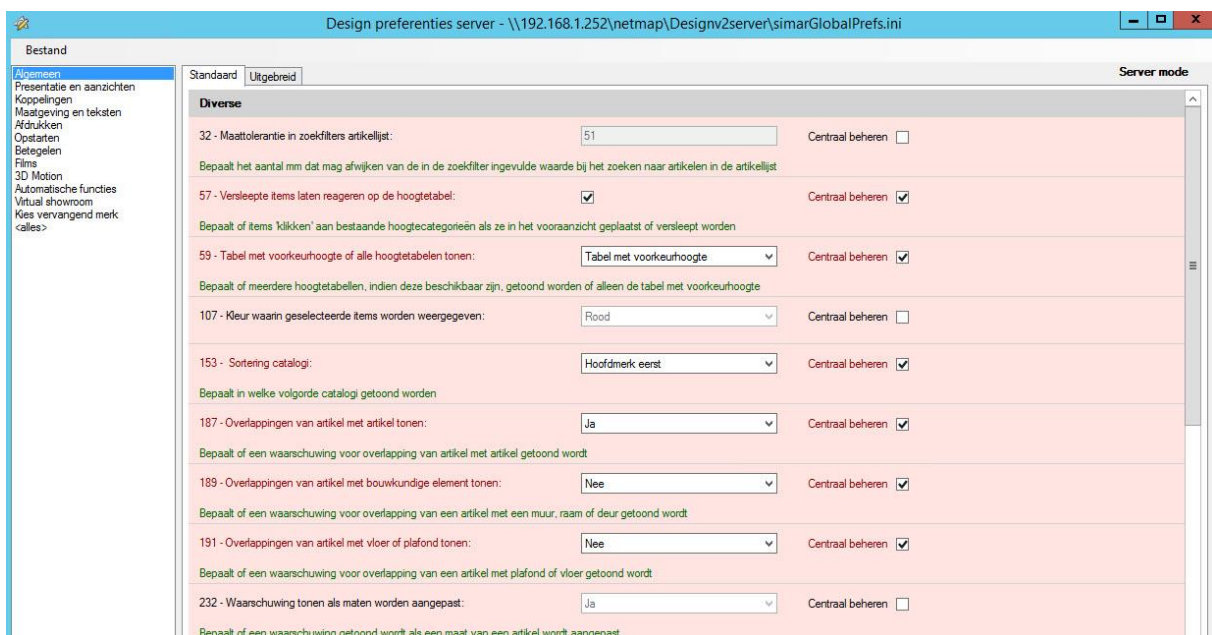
Design preferenties server - \\192.168.1.252\netmap\Designv2server\simarGlobalPrefs.ini

Bestand

Algemeen
Presentatie en aanzichten
Koppelingen
Maatgeving en teksten
Afdrukken
Opstarten
Betegelen
Films
3D Motion
Automatische functies
Virtual showroom
Kies vervangend merk
<alles>

Standaard | Uitgebreid

Server mode

Diverse

32 - Maattolerantie in zoekfilters artikellijst: 51 Centraal beheren
Bepaalt het aantal mm dat mag afwijken van de in de zoekfilter ingevulde waarde bij het zoeken naar artikelen in de artikellijst

57 - Versleepte items laten reageren op de hoogtetabel: Centraal beheren
Bepaalt of items 'klikken' aan bestaande hoogtecategorieën als ze in het vooraanzicht geplaatst of versleept worden

59 - Tabel met voorkeurhoogte of alle hoogtetabelen tonen: Tabel met voorkeurhoogte Centraal beheren
Bepaalt of meerdere hoogtetabellen, indien deze beschikbaar zijn, getoond worden of alleen de tabel met voorkeurhoogte

107 - Kleur waarin geselecteerde items worden weergegeven: Rood Centraal beheren

153 - Sortering catalogi: Hoofdmerk eerst Centraal beheren
Bepaalt in welke volgorde catalogi getoond worden

187 - Overlappingen van artikel met artikel tonen: Ja Centraal beheren
Bepaalt of een waarschuwing voor overlapping van artikel met artikel getoond wordt

189 - Overlappingen van artikel met bouwkundige element tonen: Nee Centraal beheren
Bepaalt of een waarschuwing voor overlapping van een artikel met een muur, raam of deur getoond wordt

191 - Overlappingen van artikel met vloer of plafond tonen: Nee Centraal beheren
Bepaalt of een waarschuwing voor overlapping van een artikel met plafond of vloer getoond wordt

232 - Waarschuwing tonen als maten worden aangepast: Ja Centraal beheren
Bepaalt of een waarschuwing getoond wordt als een maat van een artikel wordt aangepast